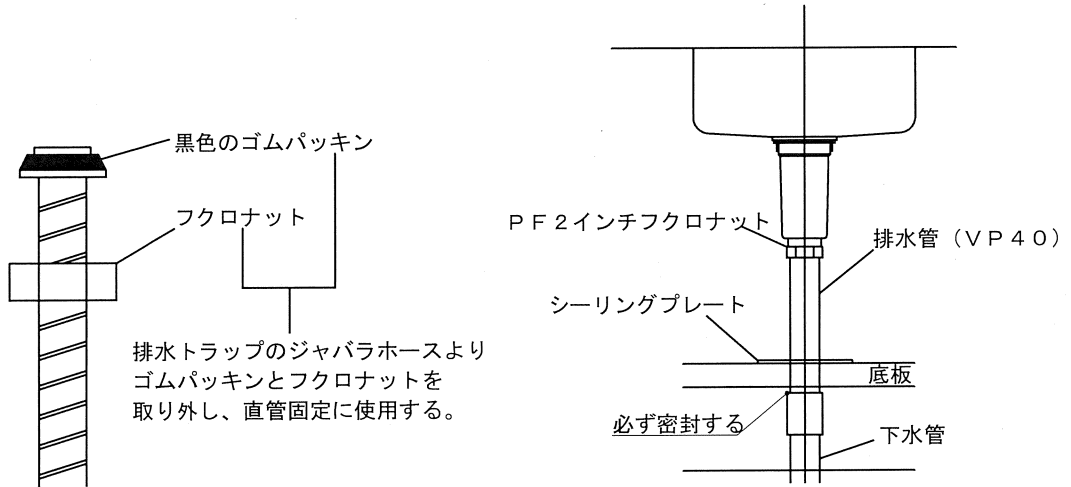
黒色のゴムパッキン

フクロナット

排水トラップのジャバラホースよりゴムパッキンとフクロナットを取り外し、直管固定に使用する。

PF2インチフクロナット

排水管（VP40）

シーリングプレート

底板

必ず密封する

下水管